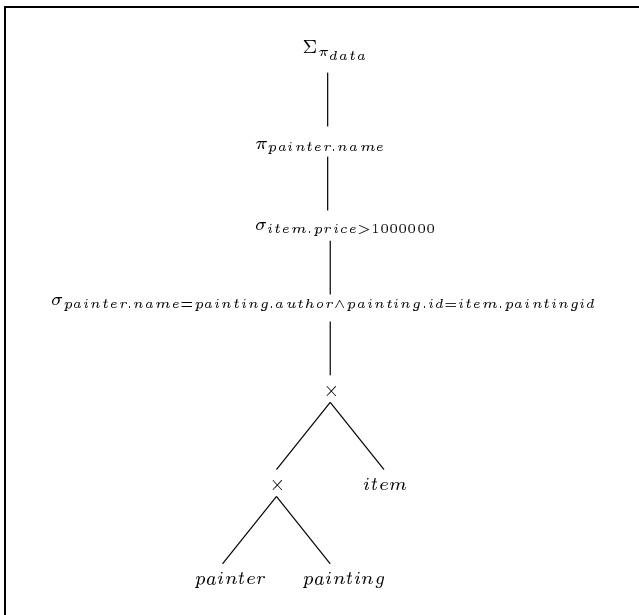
$\Sigma_{\pi_{data}}$

$\pi_{painter.name}$

$\sigma_{item.price>1000000}$

$\sigma_{painter.name=painting.author \wedge painting.id=item.paintingid}$

$\times$

$\times$

$item$

$painter$

$painting$